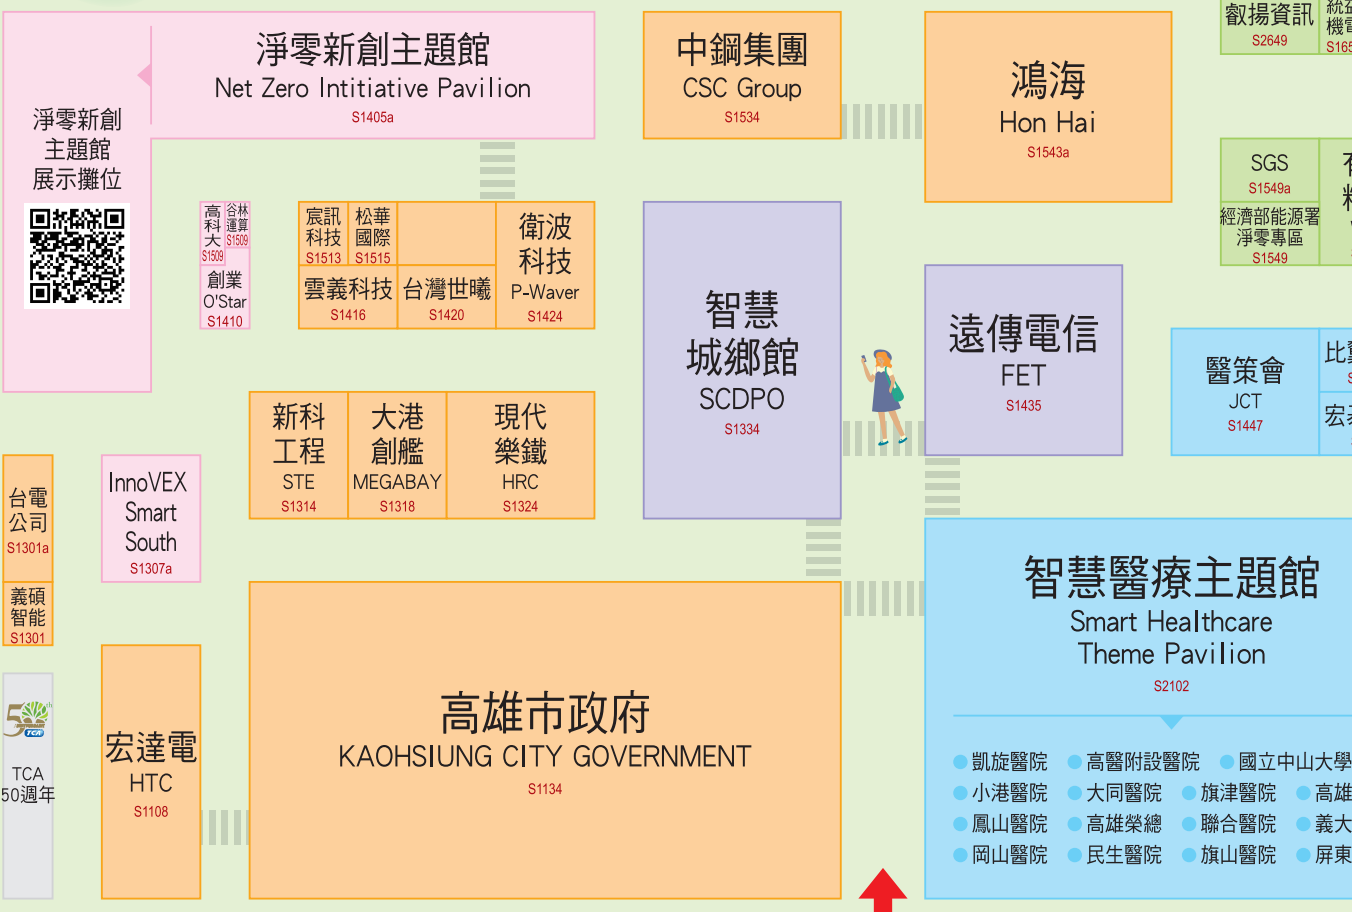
淨零新創主題館
Net Zero Intitiative Pavilion
S1405a

淨零新創
主題館
展示攤位

中鋼集團
CSC Group
S1534

鴻海
Hon Hai
S1543a

叡揚資訊
S2649

統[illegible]
機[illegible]
S165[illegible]

SGS
S1549a
經濟部能源署
淨零專區
S1549

高科大
S1509
谷林運算
S1509
創業
O'Star
S1410

宸訊科技
S1513
松華國際
S1515
衛波科技
P-Waver
S1424
雲義科技
S1416
台灣世曦
S1420

智慧城鄉館
SCDPO
S1334

遠傳電信
FET
S1435

醫策會
JCT
S1447

比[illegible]

宏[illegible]

新科工程
STE
S1314
大港創艦
MEGABAY
S1318
現代樂鐵
HRC
S1324

台電公司
S1301a
義碩智能
S1301

InnoVEX
Smart
South
S1307a

智慧醫療主題館
Smart Healthcare
Theme Pavilion
S2102

凱旋醫院
高醫附設醫院
國立中山大學
小港醫院
大同醫院
旗津醫院
高雄
鳳山醫院
高雄榮總
聯合醫院
義大
岡山醫院
民生醫院
旗山醫院
屏東

50
TCA
TCA
50週年

宏達電
HTC
S1108

高雄市政府
KAOHSIUNG CITY GOVERNMENT
S1134